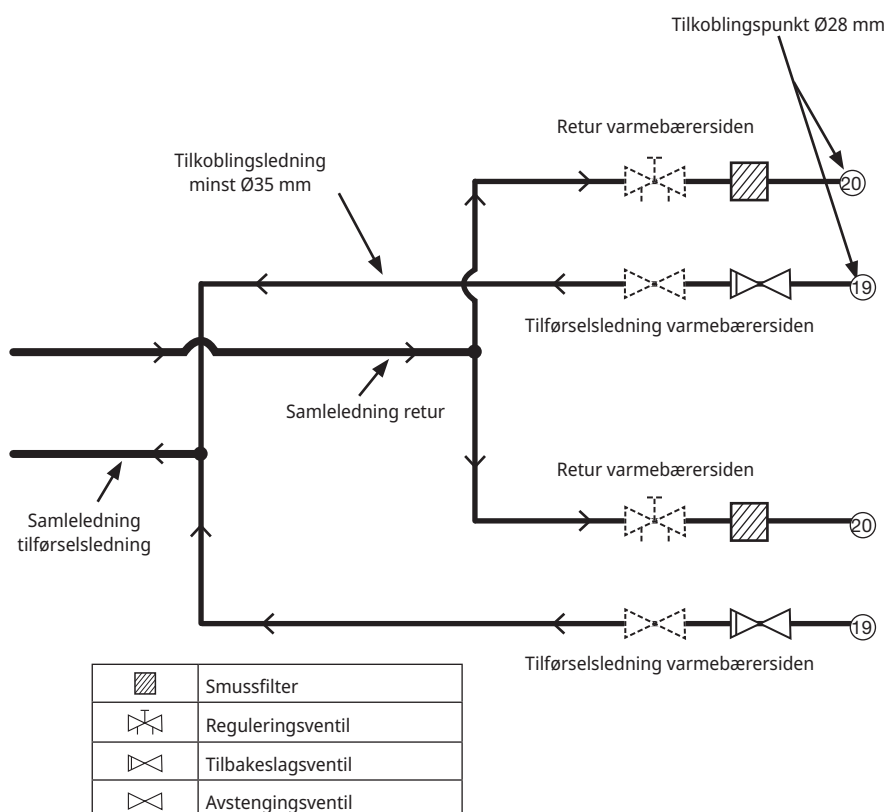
Tilkoblingspunkt Ø28 mm

Retur varmebærersiden

Tilkoblingsledning minst Ø35 mm

20

19

Tilførselsledning varmebærersiden

Samleledning retur

Retur varmebærersiden

Samleledning tilførselsledning

20

19

Tilførselsledning varmebærersiden

| | |
|---|---|
| | Smussfilter |
| | Reguleringsventil |
| | Tilbakeslagsventil |
| | Avstengingsventil |